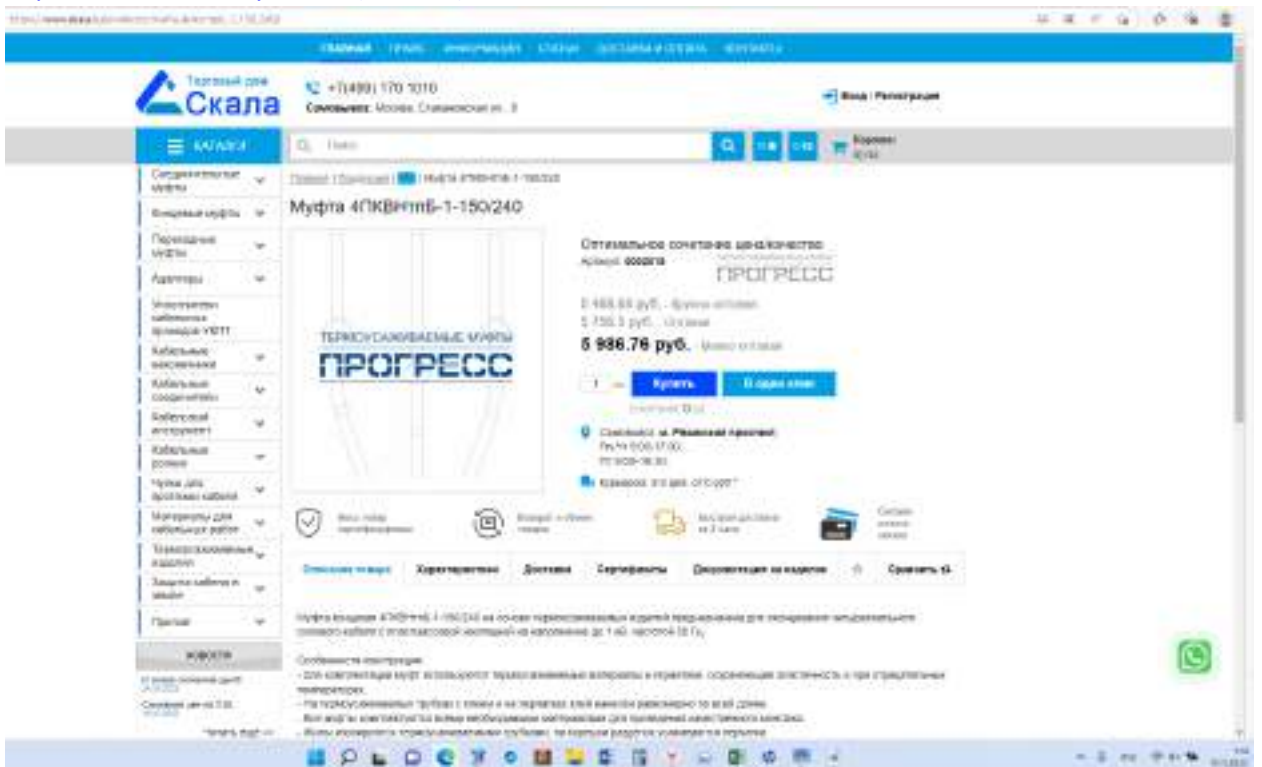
ГЛАВНАЯ

Торговый дом
Скала

+7(499) 170 1010
Сокольники: Москва, Стромынская ул., 8

Вход | Регистрация

КАТАЛОГ

Поиск

Корзина

Соединительные муфты
Концевые муфты
Переходные муфты
Адаптеры
Ремонтные кабельные муфты
Кабельные наконечники
Кабельные соединители
Кабельный инструмент
Кабельные ролики
Чулки для протяжки кабеля
Материалы для кабельных работ
Термоусаживаемые изделия
Защита кабеля и зажим
Прочее

НОВОСТИ

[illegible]

Главная / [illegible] / Муфта 4ПКВнтпБ-1-150/240

Муфта 4ПКВнтпБ-1-150/240

ТЕРМОУСАЖИВАЕМЫЕ МУФТЫ
ПРОГРЕСС

Оптимальное сочетание цена/качество
Артикул: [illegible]

ПРОГРЕСС

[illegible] руб. - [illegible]
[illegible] руб. - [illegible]
5 986.76 руб. - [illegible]

1
Купить
В один клик

Сокольники: м. Рижская проспект
Пн-Чт 9:00-17:00
Пт 9:00-16:00

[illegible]

Описание товара
Характеристики
Доставка
Сертификаты
Документация на изделие
Сравнить

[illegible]

Особенности конструкции:
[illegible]